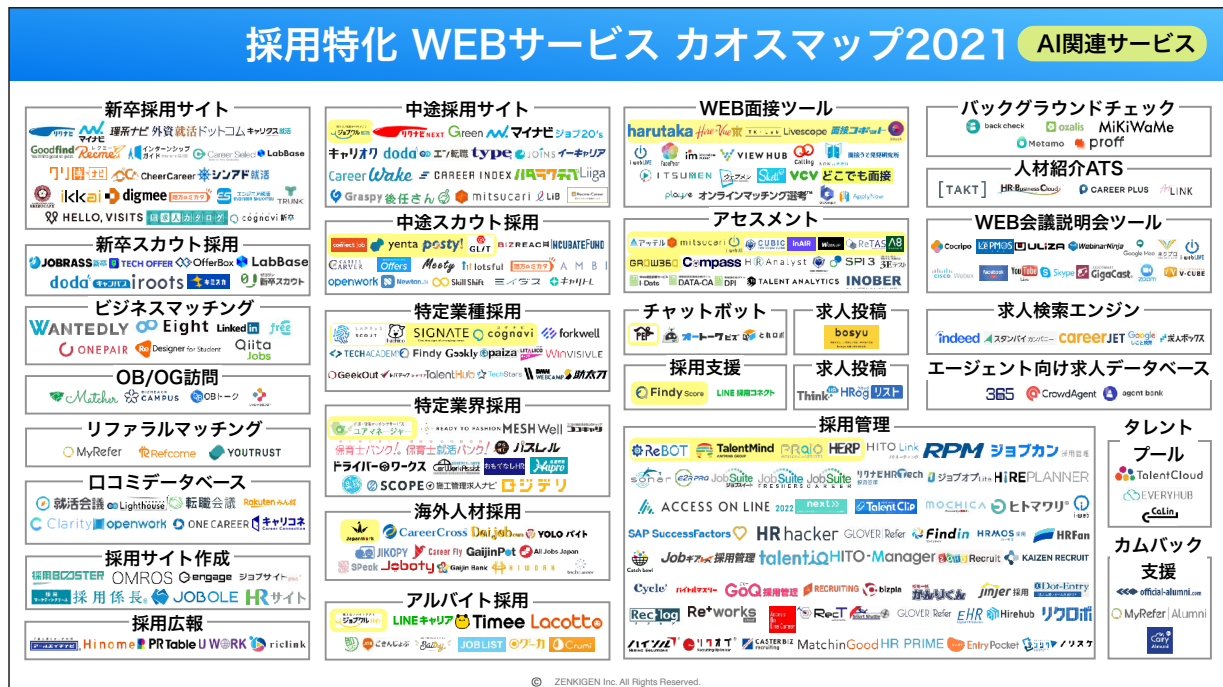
採用特化 WEBサービス カオスマップ2021
AI関連サービス

新卒採用サイト
リクナビ マイナビ 理系ナビ 外資就活ドットコム キャリタス就活
Goodfind Recme インターンシップガイド Career Select LabBase
クリ博ナビ CheerCareer シンアド就活
ikkai digmee 就活の王様 TRUNK
HELLO, VISITS cognavi

新卒スカウト採用
JOBRASS TECH OFFER OfferBox LabBase
doda キャンパス iroots キミスカ 新卒スカウト

ビジネスマッチング
WANTEDLY Eight LinkedIn free
ONEPAIR Designer for Student Qiita Jobs

OB/OG訪問
Matcher CAMPUS OBトーク

リファラルマッチング
MyRefer Refcome YOUTRUST

口コミデータベース
就活会議 Lighthouse 転職会議 Rakuten みん就
Clarity openwork ONE CAREER キャリコネ

採用サイト作成
採用BOOSTER OMROS engage ジョブサイト
採用係長 JOBOLE HRサイト

採用広報
Hinome PR Table U WORK riclink

中途採用サイト
ジョブメドレー リクナビNEXT Green マイナビ ジョブ20's
キャリオク doda エン転職 type JOINS イーキャリア
Career Wake CAREER INDEX ハタラクティブ Liiga
Graspy 後任さん mitsucari LiB

中途スカウト採用
connect job yenta posty! GL/T BIZREACH INCUBATEFUND
CARVER Offers Meety lotsful AMBI
openwork Newton エイブル キャリトレ

特定業種採用
SIGNATE cognavi forkwell
TECH ACADEMY Findy Geekly paiza Winvisible
GeekOut TalentHub TechStars 助太刀

特定業界採用
ユアマネージャー READY TO FASHION MESH Well コメディカル
保育士バンク! 保育士就活バンク! パスレル
ドライバー@ワークス おもてなしHR
SCOPE 施工管理求人ナビ ジデリ

海外人材採用
CareerCross Daijob.com YOLO バイト
JIKOPY Career Fly GaijinPot All Jobs Japan
Speak Jobety Gaijin Bank

アルバイト採用
ジョブメドレー LINEキャリア Timee Lacotto
Baby JOBLIST ワーカ Crumi

WEB面接ツール
harutaka Hire Vue Livescope 面接コボット
im VIEW HUB Calling
ITSUMEN Sutie vcv どこでも面接
オンラインマッチング選考 ApplyNow

アセスメント
mitsucari CUBIC InAIR ReTAS A8
GROW360 Compass HR Analyst SPI3
DATA-CA DPI TALENT ANALYTICS INOBER

チャットボット
オートーワーズ

求人投稿
bosyu

採用支援
Findy Score LINE採用コネクト

求人投稿
Think HRog リスト

採用管理
ReBOT TalentMind PRaio HERP HITO Link RPM ジョブカン
sonar JobSuite JobSuite JobSuite リクナビHRTech ジョブオプLite HIREPLANNER
ACCESS ON LINE 2022 next Talent Clip MOCHICA ヒトマワリ
SAP SuccessFactors HR hacker GLOVER Refer Findin HRMOS HRFan
Jobギア採用管理 talentio HITO-Manager Recruit KAIZEN RECRUIT
Cycle GoQ採用管理 RECRUITING bizpia かんりくん jinjer採用 Dot-Entry
Reclog Re*works RecT GLOVER Refer EHR Hirehub リクロボ
ハイソル リクオプ CASTER BIZ recruiting MatchinGood HR PRIME Entry Pocket ノリスケ

バックグラウンドチェック
back check oxalis MiKiWaMe
Metamo proff

人材紹介ATS
TAKT HR-Business Cloud CAREER PLUS LINK

WEB会議説明会ツール
Cocripo PMOS ULIZA WebinarNinja Google Meet
cisco Webex YouTube Live Skype GigaCast zoom V-CUBE

求人検索エンジン
indeed スタンバイ careerjet Google しごと検索 求人ボックス

エージェント向け求人データベース
365 CrowdAgent agent bank

タレントプール
TalentCloud
EVERYHUB
CaLin

カムバック支援
official-alumni.com
MyRefer Alumni

© ZENKIGEN Inc. All Rights Reserved.